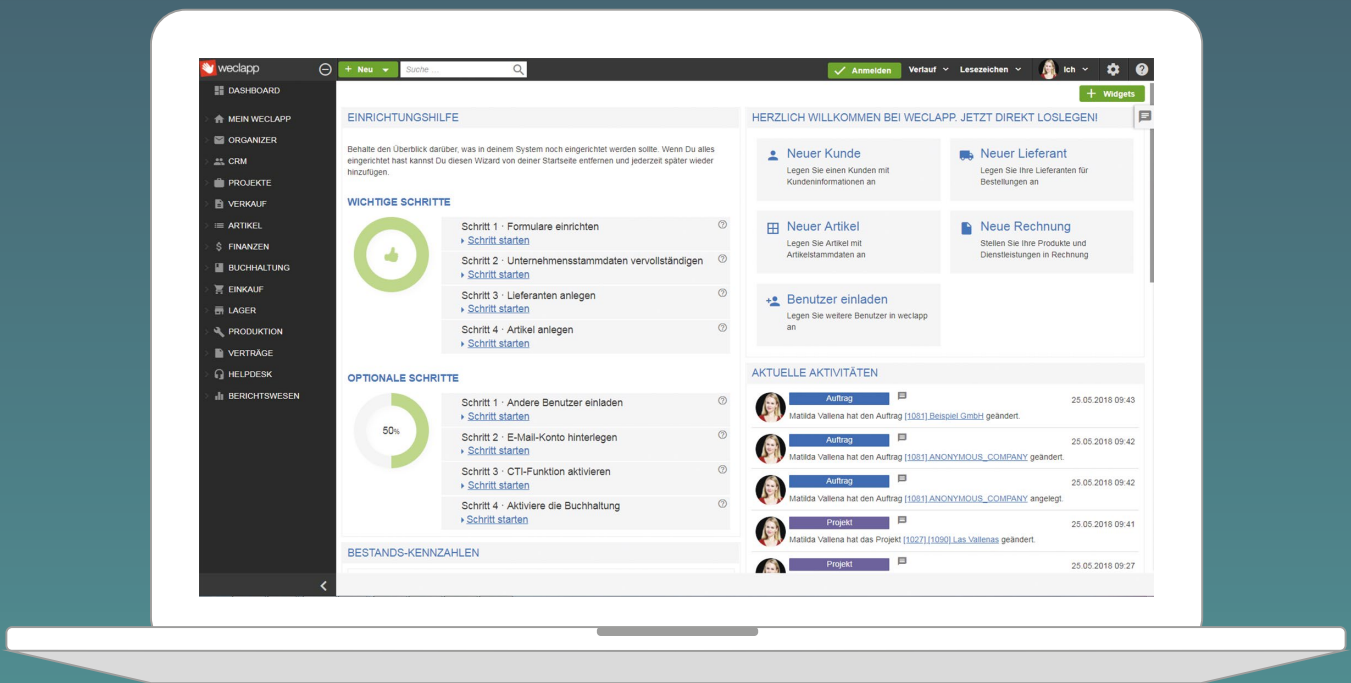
weclapp
+ Neu
Suche ...
Anmelden Verlauf Lesezeichen Ich

+ Widgets

DASHBOARD
MEIN WECLAPP
ORGANIZER
CRM
PROJEKTE
VERKAUF
ARTIKEL
FINANZEN
BUCHHALTUNG
EINKAUF
LAGER
PRODUKTION
VERTRÄGE
HELPDESK
BERICHTSWESEN

EINRICHTUNGSHILFE

Behalte den Überblick darüber, was in deinem System noch eingerichtet werden sollte. Wenn Du alles eingerichtet hast kannst Du diesen Wizard von deiner Startseite entfernen und jederzeit später wieder hinzufügen.

WICHTIGE SCHRITTE

Schritt 1 · Formulare einrichten
Schritt starten
Schritt 2 · Unternehmensstammdaten vervollständigen
Schritt starten
Schritt 3 · Lieferanten anlegen
Schritt starten
Schritt 4 · Artikel anlegen
Schritt starten

OPTIONALE SCHRITTE

50%

Schritt 1 · Andere Benutzer einladen
Schritt starten
Schritt 2 · E-Mail-Konto hinterlegen
Schritt starten
Schritt 3 · CTI-Funktion aktivieren
Schritt starten
Schritt 4 · Aktiviere die Buchhaltung
Schritt starten

BESTANDS-KENNZAHLEN

HERZLICH WILLKOMMEN BEI WECLAPP. JETZT DIREKT LOSLEGEN!

Neuer Kunde
Legen Sie einen Kunden mit Kundeninformationen an

Neuer Lieferant
Legen Sie Ihre Lieferanten für Bestellungen an

Neuer Artikel
Legen Sie Artikel mit Artikelstammdaten an

Neue Rechnung
Stellen Sie Ihre Produkte und Dienstleistungen in Rechnung

Benutzer einladen
Legen Sie weitere Benutzer in weclapp an

AKTUELLE AKTIVITÄTEN

Auftrag 25.05.2018 09:43
Matilda Vallena hat den Auftrag [1081] Beispiel GmbH geändert.

Auftrag 25.05.2018 09:42
Matilda Vallena hat den Auftrag [1081] ANONYMOUS_COMPANY geändert.

Auftrag 25.05.2018 09:42
Matilda Vallena hat den Auftrag [1081] ANONYMOUS_COMPANY angelegt.

Projekt 25.05.2018 09:41
Matilda Vallena hat das Projekt [1027] [1090] Las Vallenas geändert.

Projekt 25.05.2018 09:27